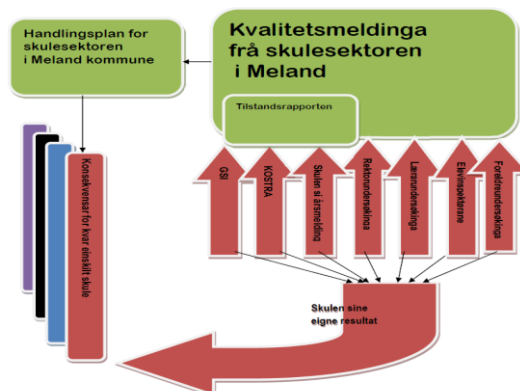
Handlingsplan for skulesektoren i Meland kommune

Kvalitetsmeldinga frå skulesektoren i Meland

Tilstandsrapporten

Konsekvensar for kvar einskilt skule

GSI

KOSTRA

Skulen si årsmelding

Rektorundersøkinga

Lærarundersøkinga

Elevinspektørane

Foreldreundersøkinga

Skulen sine eigne resultat